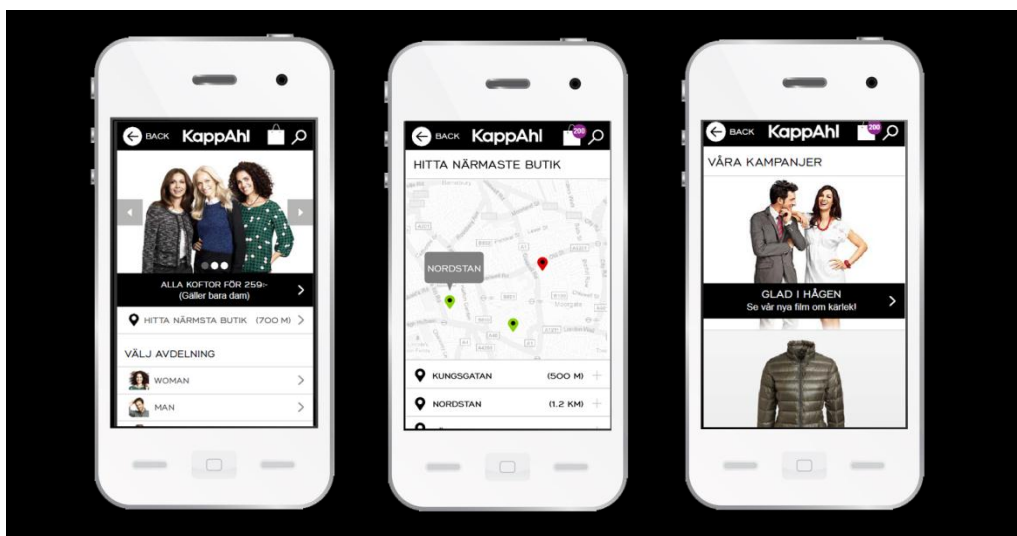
BACK KappAhl

ALLA KOFTOR FÖR 259:-
(Gäller bara dam)

HITTA NÄRMSTA BUTIK (700 M)

VÄLJ AVDELNING

WOMAN

MAN

BACK KappAhl 200

HITTA NÄRMASTE BUTIK

NORDSTAN

KUNGSGATAN (500 M)

NORDSTAN (1.2 KM)

BACK KappAhl 200

VÅRA KAMPANJER

GLAD I HÅGEN
Se vår nya film om kärlek!